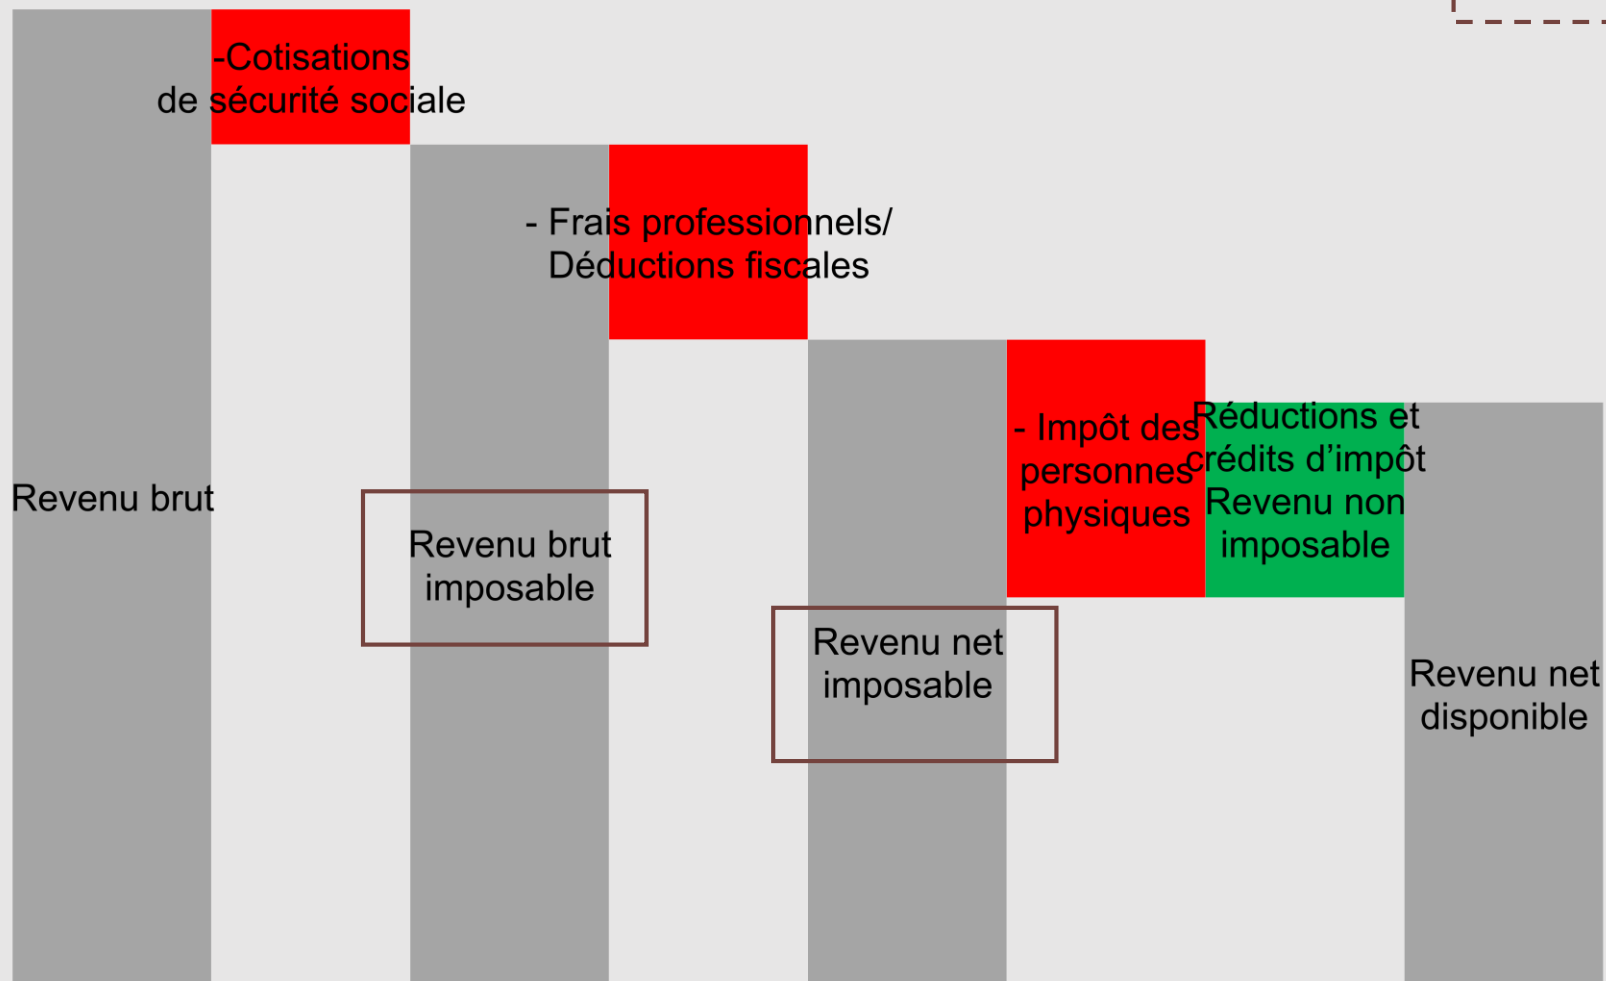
Revenu brut

-Cotisations de sécurité sociale

Revenu brut imposable

- Frais professionnels/ Déductions fiscales

Revenu net imposable

- Impôt des personnes physiques

Réductions et crédits d'impôt Revenu non imposable

Revenu net disponible